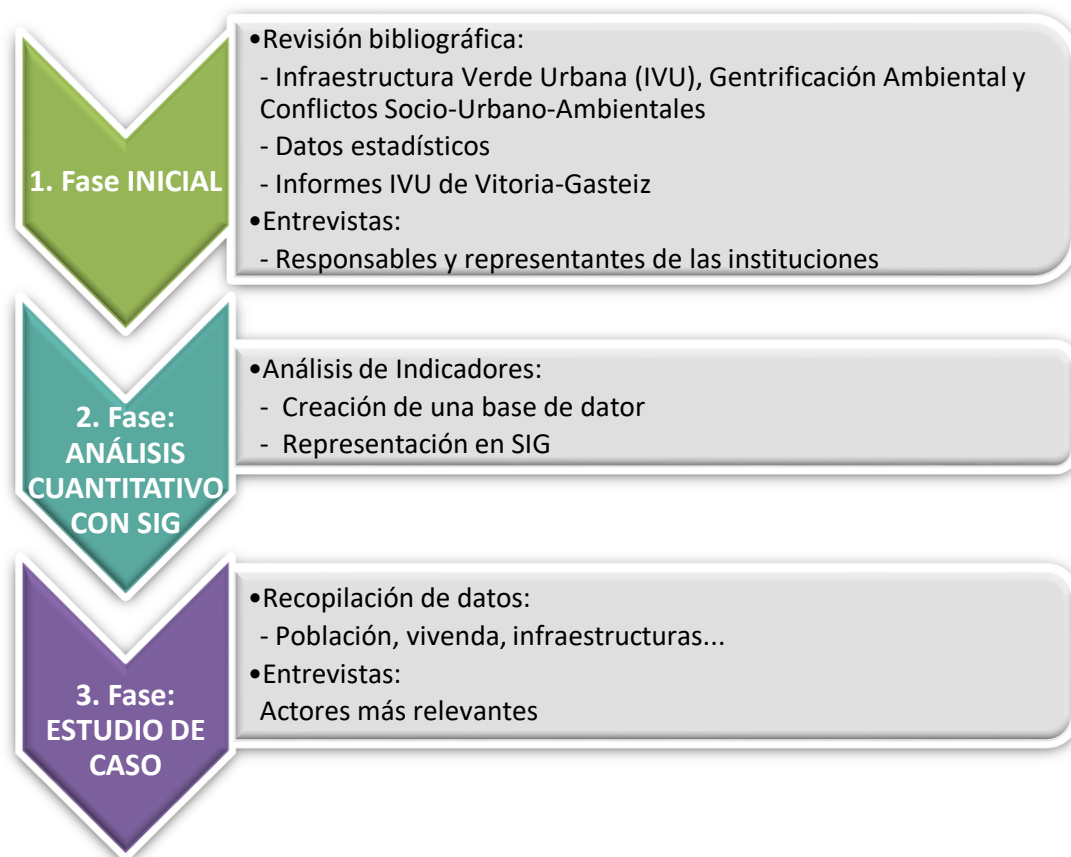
1. Fase INICIAL

•Revisión bibliográfica:
- Infraestructura Verde Urbana (IVU), Gentrificación Ambiental y Conflictos Socio-Urbano-Ambientales
- Datos estadísticos
- Informes IVU de Vitoria-Gasteiz
•Entrevistas:
- Responsables y representantes de las instituciones

2. Fase: ANÁLISIS CUANTITATIVO CON SIG

•Análisis de Indicadores:
- Creación de una base de dator
- Representación en SIG

3. Fase: ESTUDIO DE CASO

•Recopilación de datos:
- Población, vivenda, infraestructuras...
•Entrevistas:
Actores más relevantes